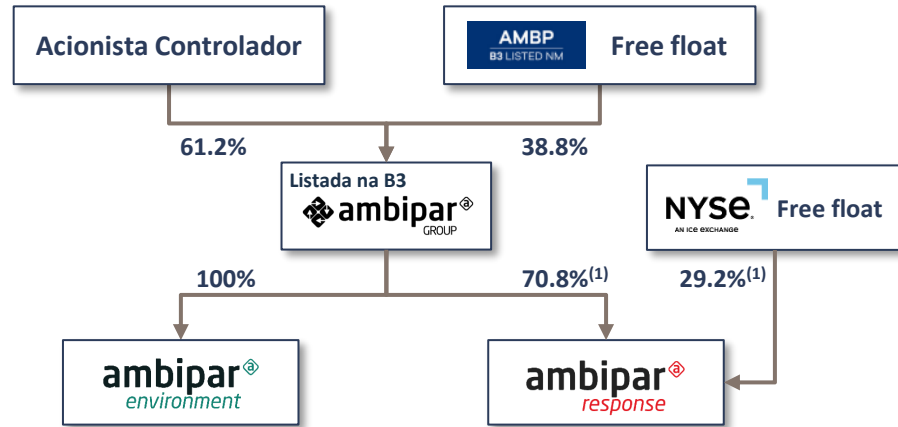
Acionista Controlador

AMBP
B3 LISTED NM

Free float

61.2%

38.8%

Listada na B3

ambipar
GROUP

NYSE
AN ICE EXCHANGE

Free float

100%

70.8%$^{(1)}$

29.2%$^{(1)}$

ambipar
environment

ambipar
response